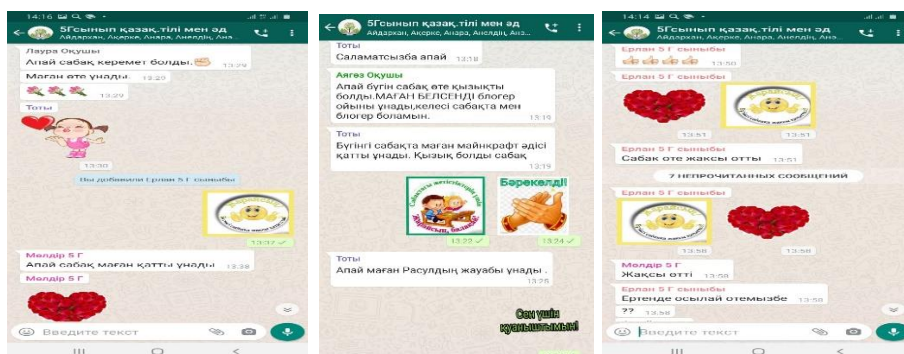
14:16

5Гсынып қазақ.тілі мен әд
Айдархан, Ақерке, Анара, Анелдің, Ана...

Лаура Оқушы
Апай сабақ керемет болды.
13:29

Маған өте ұнады.
13:29

13:29

Тоты

13:30

Вы добавили Ерлан 5 Г сыныбы

13:37

Мөлдір 5 Г
Апай сабақ маған қатты ұнады
13:38

Мөлдір 5 Г

Введите текст

5Гсынып қазақ.тілі мен әд
Айдархан, Ақерке, Анара, Анелдің, Ана...

Тоты
Саламатсызба апай
13:18

Аяғөз Оқушы
Апай бүгін сабақ өте қызықты болды.МАҒАН БЕЛСЕНДІ блогер ойыны ұнады,келесі сабақта мен блогер боламын.
13:19

Тоты
Бүгінгі сабақта маған майнкрафт әдісі қатты ұнады. Қызық болды сабақ
13:19

Бәрекелді!

13:23

13:24

Тоты
Апай маған Расулдың жауабы ұнады .
13:25

Сен үшін қуаныштымын!

14:14

5Гсынып қазақ.тілі мен әд
Айдархан, Ақерке, Анара, Анелдің, Ана...

Ерлан 5 Г сыныбы
13:50

Ерлан 5 Г сыныбы

Бәрекелді

13:51

13:51

Ерлан 5 Г сыныбы
Сабақ өте жақсы өтті
13:51

7 НЕПРОЧИТАННЫХ СООБЩЕНИЙ

Ерлан 5 Г сыныбы

13:58

13:58

Мөлдір 5 Г
Жақсы өтті
13:58

Ерлан 5 Г сыныбы
Ертеңде осылай өтемызбе
13:58

??
13:58

Введите текст